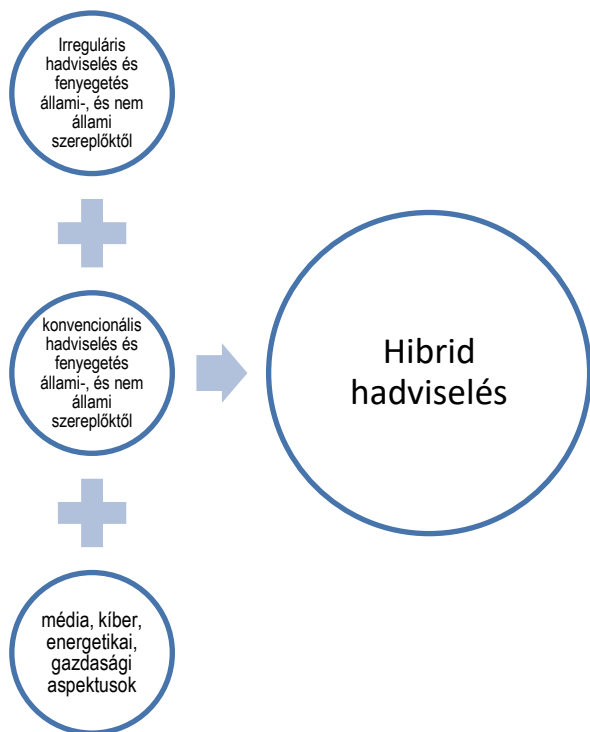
Irreguláris hadviselés és fenyegetés állami-, és nem állami szereplőktől

konvencionális hadviselés és fenyegetés állami-, és nem állami szereplőktől

média, kíber, energetikai, gazdasági aspektusok

Hibrid hadviselés